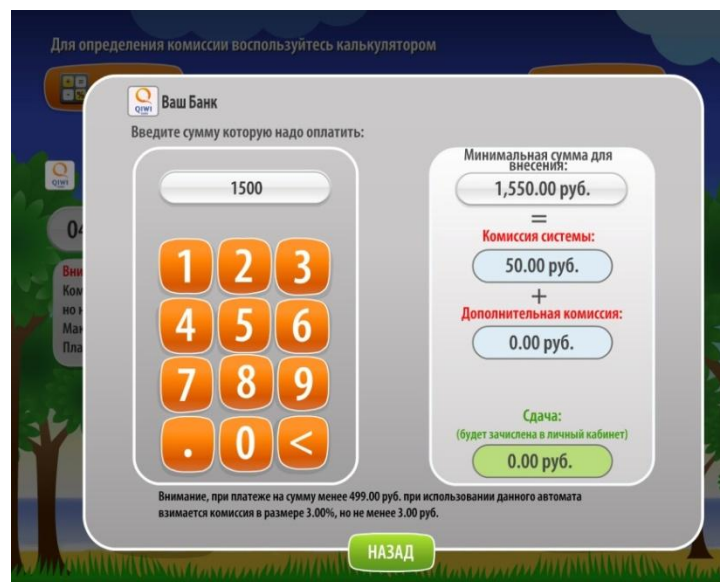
Для определения комиссии воспользуйтесь калькулятором

QIWI Ваш Банк

Введите сумму которую надо оплатить:

1500

1 2 3
4 5 6
7 8 9
. 0 <

Минимальная сумма для внесения:

1,550.00 руб.

=

Комиссия системы:

50.00 руб.

+

Дополнительная комиссия:

0.00 руб.

Сдача:
(будет зачислена в личный кабинет)

0.00 руб.

Внимание, при платеже на сумму менее 499.00 руб. при использовании данного автомата взимается комиссия в размере 3.00%, но не менее 3.00 руб.

НАЗАД

04

Вни
Ком
но н
Мак
Пла